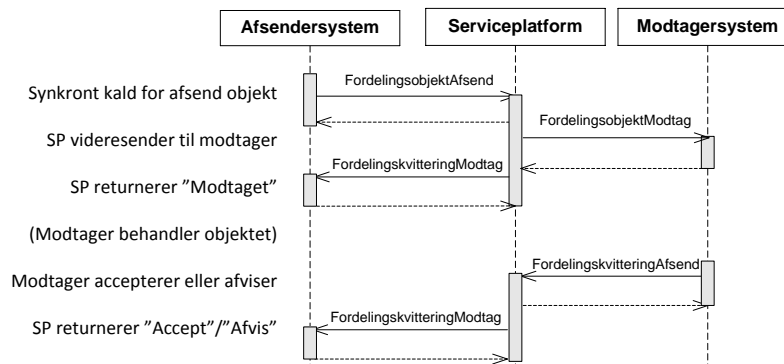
Afsendersystem

Serviceplatform

Modtagersystem

Synkront kald for afsend objekt

FordelingsobjektAfsend

SP videresender til modtager

FordelingsobjektModtag

FordelingskvitteringModtag

SP returnerer ”Modtaget”

(Modtager behandler objektet)

Modtager accepterer eller afviser

FordelingskvitteringAfsend

SP returnerer ”Accept”/”Afvis”

FordelingskvitteringModtag